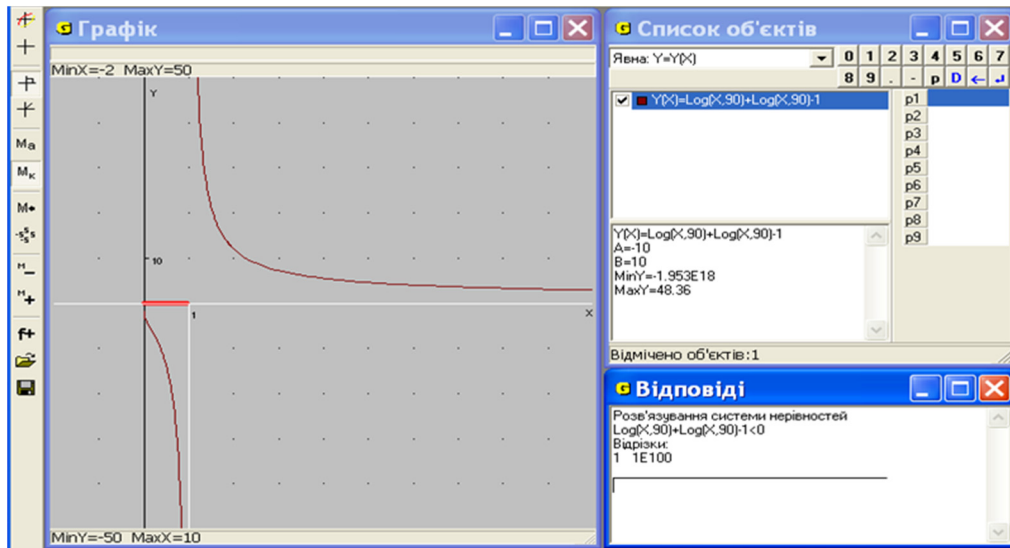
Графік

MinX=-2 MaxY=50

Y

10

1

X

MinY=-50 MaxX=10

Список об'єктів

Явна: Y=Y(X)

0 1 2 3 4 5 6 7
8 9 . - p D ← ↲

Y(X)=Log(X,90)+Log(X,90)-1

p1
p2
p3
p4
p5
p6
p7
p8
p9

Y(X)=Log(X,90)+Log(X,90)-1
A=-10
B=10
MinY=-1.953E18
MaxY=48.36

Відмічено об'єктів:1

Відповіді

Розв'язування системи нерівностей
Log(X,90)+Log(X,90)-1<0
Відрізки:
1 1E100